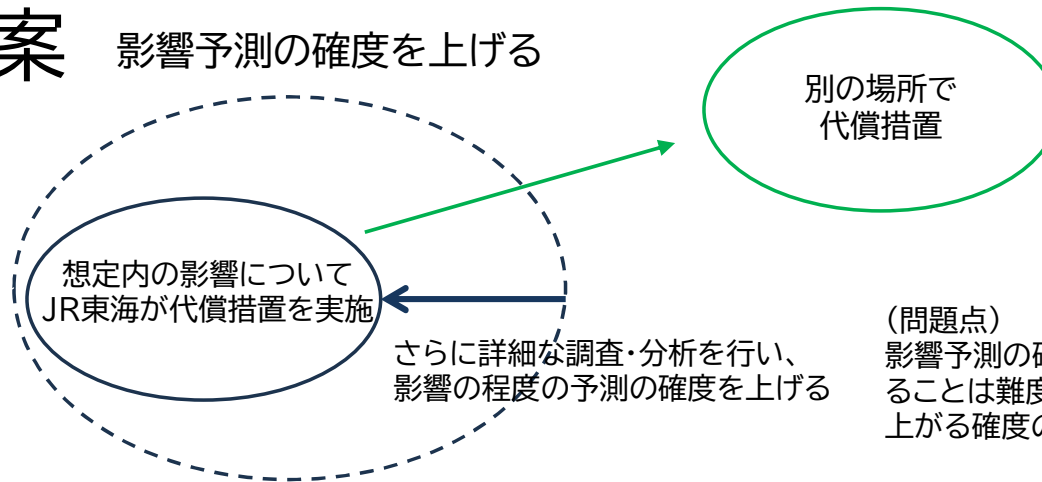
案　影響予測の確度を上げる

別の場所で
代償措置

想定内の影響について
JR東海が代償措置を実施

さらに詳細な調査・分析を行い、
影響の程度の予測の確度を上げる

（問題点）
影響予測の確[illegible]
ることは難度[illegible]
上がる確度の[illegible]